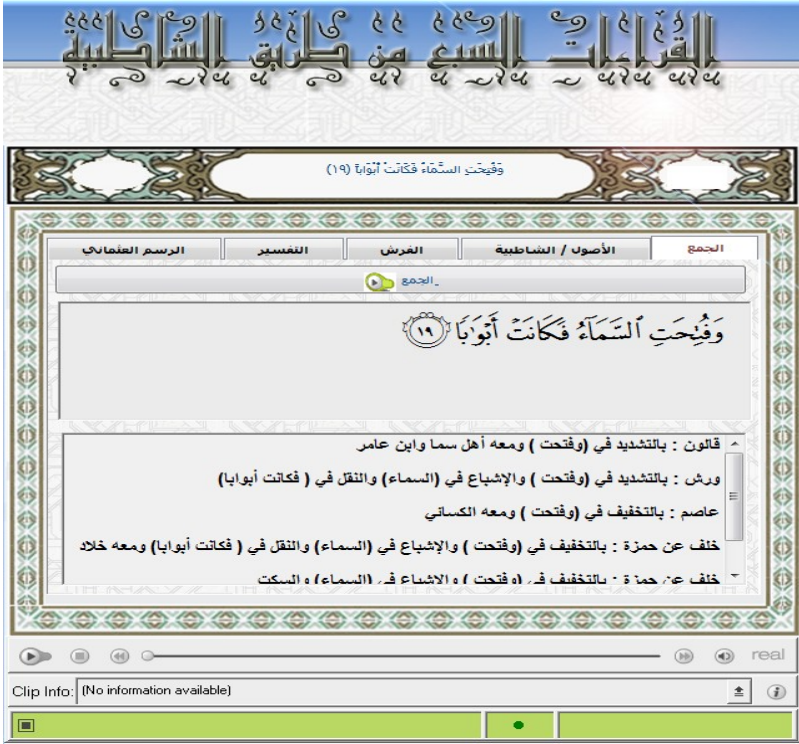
القراءات السبع من طريق الشاطبية

وَفُتِحَتِ السَّمَاءُ فَكَانَتْ أَبْوَابًا (١٩)

الجمع
الأصول / الشاطبية
الفرش
التفسير
الرسم العثماني

_الجمع

وَفُتِحَتِ ٱلسَّمَآءُ فَكَانَتۡ أَبۡوَٰبٗا ﴿١٩﴾

قالون : بالتشديد في (وفتحت ) ومعه أهل سما وابن عامر

ورش : بالتشديد في (وفتحت ) والإشباع في (السماء) والنقل في ( فكانت أبوابا)

عاصم : بالتخفيف في (وفتحت ) ومعه الكسائي

خلف عن حمزة : بالتخفيف في (وفتحت ) والإشباع في (السماء) والنقل في ( فكانت أبوابا) ومعه خلاد

خلف عن حمزة : بالتخفيف في (وفتحت ) والإشباع في (السماء) والسكت

real

Clip Info: (No information available)